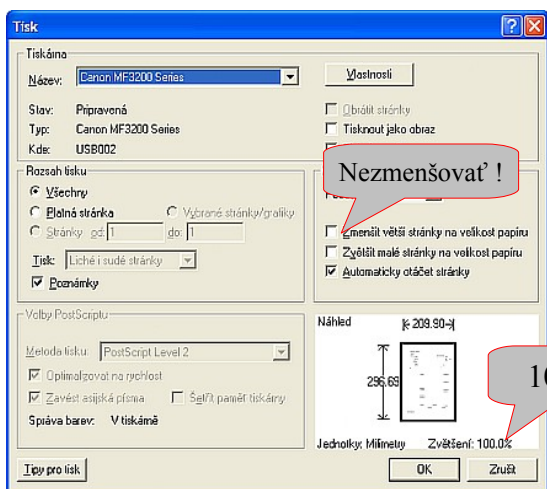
Tisk

Tiskárna
Název: Canon MF3200 Series
Vlastnosti
Stav: Připravená
Typ: Canon MF3200 Series
Kde: USB002
Obrátit stránky
Tisknout jako obraz

Rozsah tisku
Všechny
Platná stránka
Vybrané stránky/grafiky
Stránky od: 1 do: 1
Tisk: Liché i sudé stránky
Poznámky

Nezmenšovať !

Zmenšit větší stránky na velikost papíru
Zvětšit malé stránky na velikost papíru
Automaticky otáčet stránky

Volby PostScriptu
Metoda tisku: PostScript Level 2
Optimalizovat na rychlost
Zavést asijská písma
Šetřit paměť tiskárny
Správa barev: V tiskárně

Náhled
209.90
296.69
10
Jednotky: Milimetry
Zvětšení: 100.0%

Tipy pro tisk
OK
Zrušit